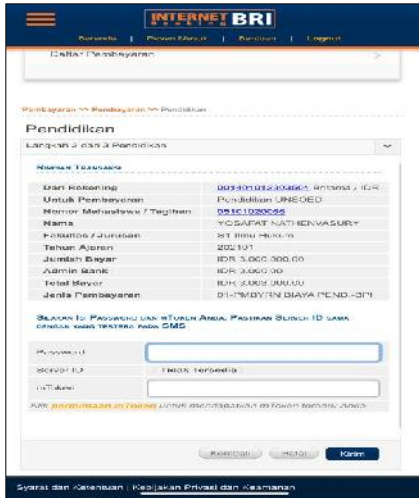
INTERNET BRI

Beranda | Pesan Masuk | Bantuan | Logout

Daftar Pembayaran

Pembayaran >> Pembayaran >> Pendidikan

Pendidikan

Langkah 3 dari 3 Pendidikan

Rincian Transaksi

| Dari Rekening | 0094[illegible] Britama / IDR |
|---|---|
| Untuk Pembayaran | Pendidikan UNDIKSHA |
| Nomor Mahasiswa / Tagihan | 0516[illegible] |
| Nama | YOSAFAT NATHENVASURY |
| Fakultas / Jurusan | S1 Ilmu Hukum |
| Tahun Ajaran | 2021/01 |
| Jumlah Bayar | IDR 3.000.000,00 |
| Admin Bank | IDR 0.000,00 |
| Total Bayar | IDR 3.000.000,00 |
| Jenis Pembayaran | 01-PMBYRN BIAYA PEND.-SPI |

Silakan isi Password dan mToken Anda. Pastikan Server ID sama dengan yang tertera pada SMS

Password

Server ID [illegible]

mToken

Klik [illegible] untuk mendapatkan mToken terbaru Anda

Kembali Hapus Kirim

Syarat dan Ketentuan | Kebijakan Privasi dan Keamanan